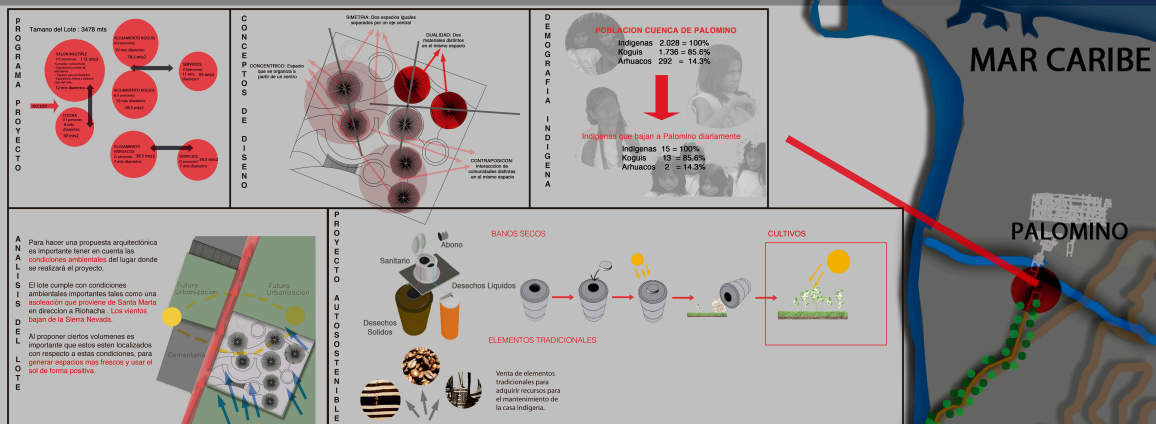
PROGRAMA PROYECTO

Tamano del Lote : 3478 mts

SALON MULTIPLE
ALOJAMIENTO KOGUIS
SERVICIOS
ALOJAMIENTO KOGUIS
ACCESO
COCINA
ALOJAMIENTO ARHUACOS
SERVICIOS

CONCEPTOS DE DISENO

SIMETRIA: Dos espacios iguales separados por un eje central
DUALIDAD: Dos materiales distintos en el mismo espacio
CONCENTRICO: Espacio que se organiza a partir de un centro
CONTRAPOSICION: Interaccion de comunidades distintas en el mismo espacio

DEMOGRAFIA INDIGENA

POBLACION CUENCA DE PALOMINO
Indigenas 2.028 = 100%
Koguis 1.736 = 85.6%
Arhuacos 292 = 14.3%

Indigenas que bajan a Palomino diariamente
Indigenas 15 = 100%
Koguis 13 = 85.6%
Arhuacos 2 = 14.3%

MAR CARIBE

PALOMINO

ANALISIS DEL LOTE

Para hacer una propuesta arquitectónica es importante tener en cuenta las condiciones ambientales del lugar donde se realizará el proyecto.

El lote cumple con condiciones ambientales importantes tales como una asoleación que proviene de Santa Marta en direccion a Riohacha . Los vientos bajan de la Sierra Nevada.

Al proponer ciertos volumenes es importante que estos esten localizados con respecto a estas condiciones, para generar espacios mas frescos y usar el sol de forma positiva.

Futura Urbanizacion
Futura Urbanizacion
Cementerio

PROYECTO AUTOSOSTENIBLE

BANOS SECOS
Abono
Sanitario
Desechos Liquidos
Desechos Solidos
CULTIVOS

ELEMENTOS TRADICIONALES

Venta de elementos tradicionales para adquirir recursos para el mantenimiento de la casa indigena.